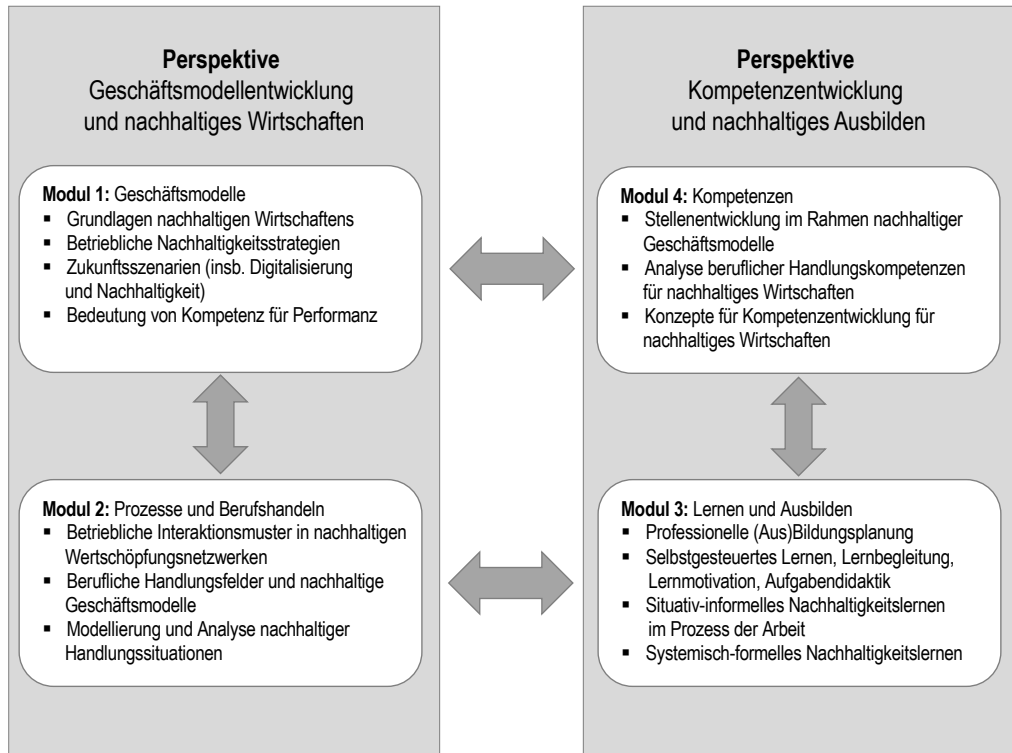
**Perspektive**
Geschäftsmodellentwicklung und nachhaltiges Wirtschaften

**Modul 1:** Geschäftsmodelle
- Grundlagen nachhaltigen Wirtschaftens
- Betriebliche Nachhaltigkeitsstrategien
- Zukunftsszenarien (insb. Digitalisierung und Nachhaltigkeit)
- Bedeutung von Kompetenz für Performanz

**Modul 2:** Prozesse und Berufshandeln
- Betriebliche Interaktionsmuster in nachhaltigen Wertschöpfungsnetzwerken
- Berufliche Handlungsfelder und nachhaltige Geschäftsmodelle
- Modellierung und Analyse nachhaltiger Handlungssituationen

**Perspektive**
Kompetenzentwicklung und nachhaltiges Ausbilden

**Modul 4:** Kompetenzen
- Stellenentwicklung im Rahmen nachhaltiger Geschäftsmodelle
- Analyse beruflicher Handlungskompetenzen für nachhaltiges Wirtschaften
- Konzepte für Kompetenzentwicklung für nachhaltiges Wirtschaften

**Modul 3:** Lernen und Ausbilden
- Professionelle (Aus)Bildungsplanung
- Selbstgesteuertes Lernen, Lernbegleitung, Lernmotivation, Aufgabendidaktik
- Situativ-informelles Nachhaltigkeitslernen im Prozess der Arbeit
- Systemisch-formelles Nachhaltigkeitslernen